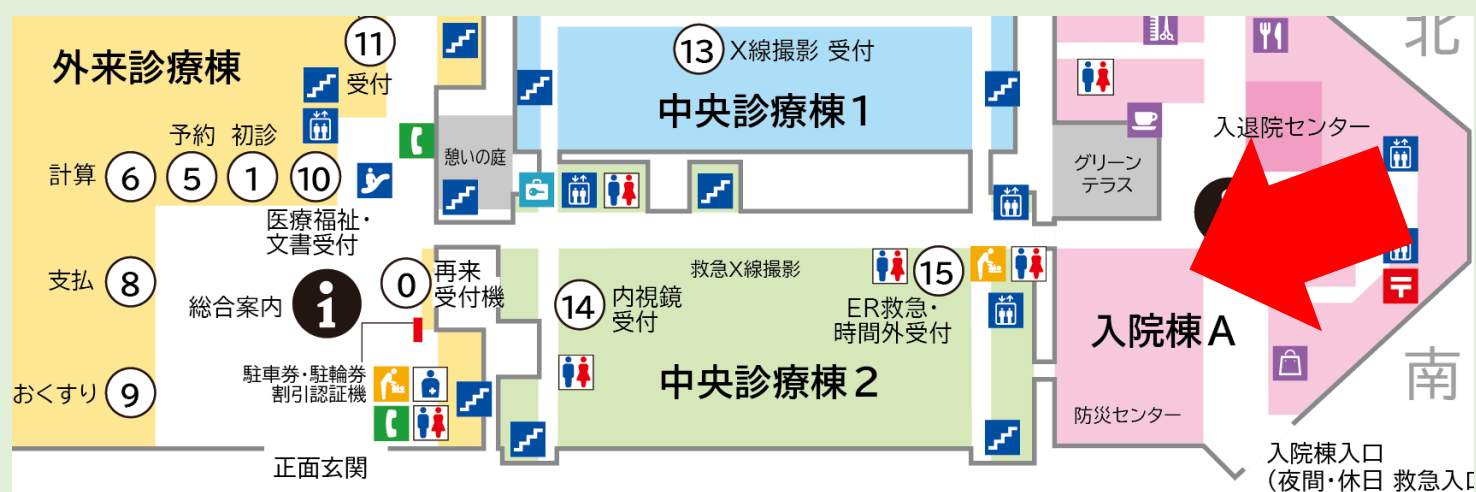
外来診療棟

11
受付

予約 初診

計算 6 5 1 10

医療福祉・
文書受付

支払 8

総合案内

0 再来
受付機

おくすり 9

駐車券・駐輪券
割引認証機

正面玄関

13 X線撮影 受付

中央診療棟1

憩いの庭

救急X線撮影

14 内視鏡
受付

15

ER救急・
時間外受付

中央診療棟2

グリーン
テラス

入退院センター

北

入院棟A

南

防災センター

入院棟入口
（夜間・休日 救急入口